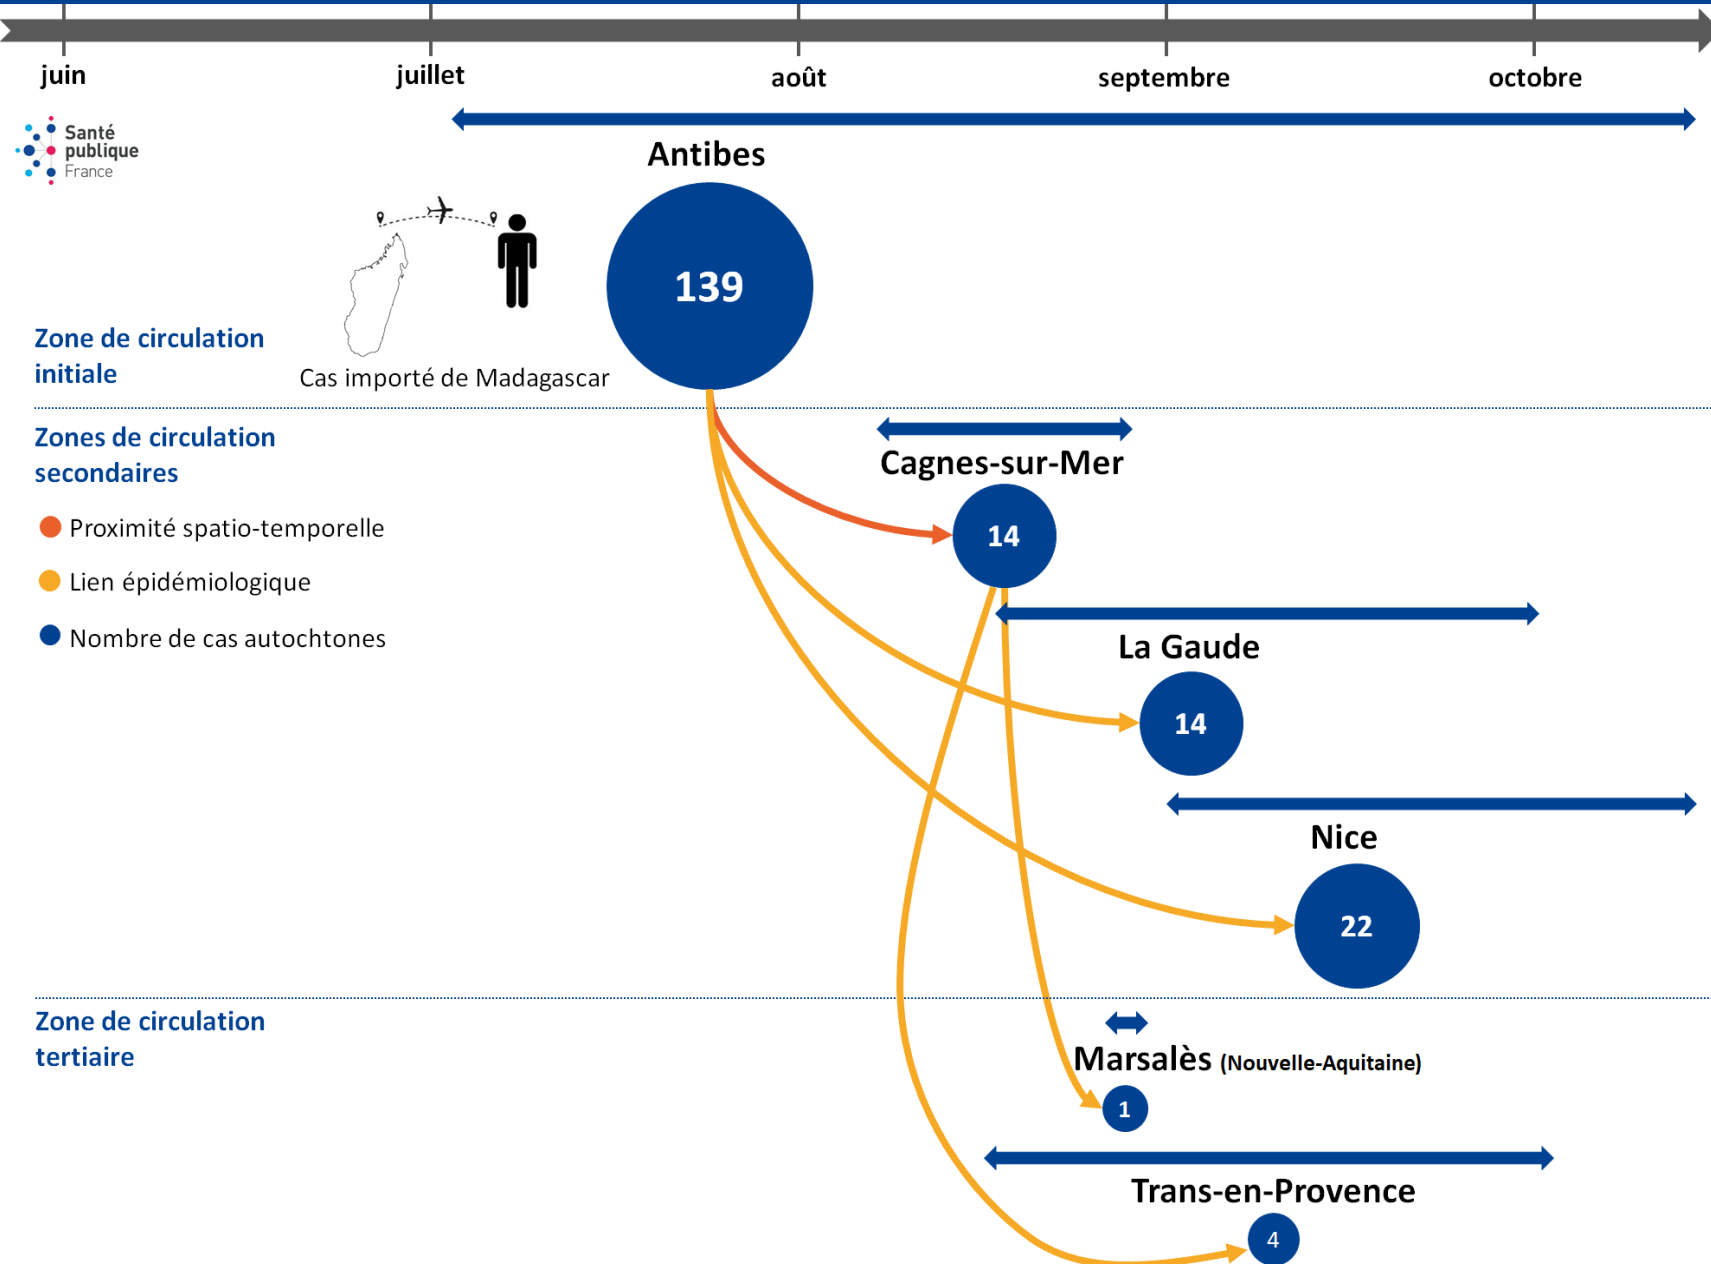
juin
juillet
août
septembre
octobre

Santé publique France

Antibes

139

Zone de circulation initiale

Cas importé de Madagascar

Zones de circulation secondaires

Proximité spatio-temporelle

Lien épidémiologique

Nombre de cas autochtones

Cagnes-sur-Mer

14

La Gaude

14

Nice

22

Zone de circulation tertiaire

Marsalès (Nouvelle-Aquitaine)

1

Trans-en-Provence

4